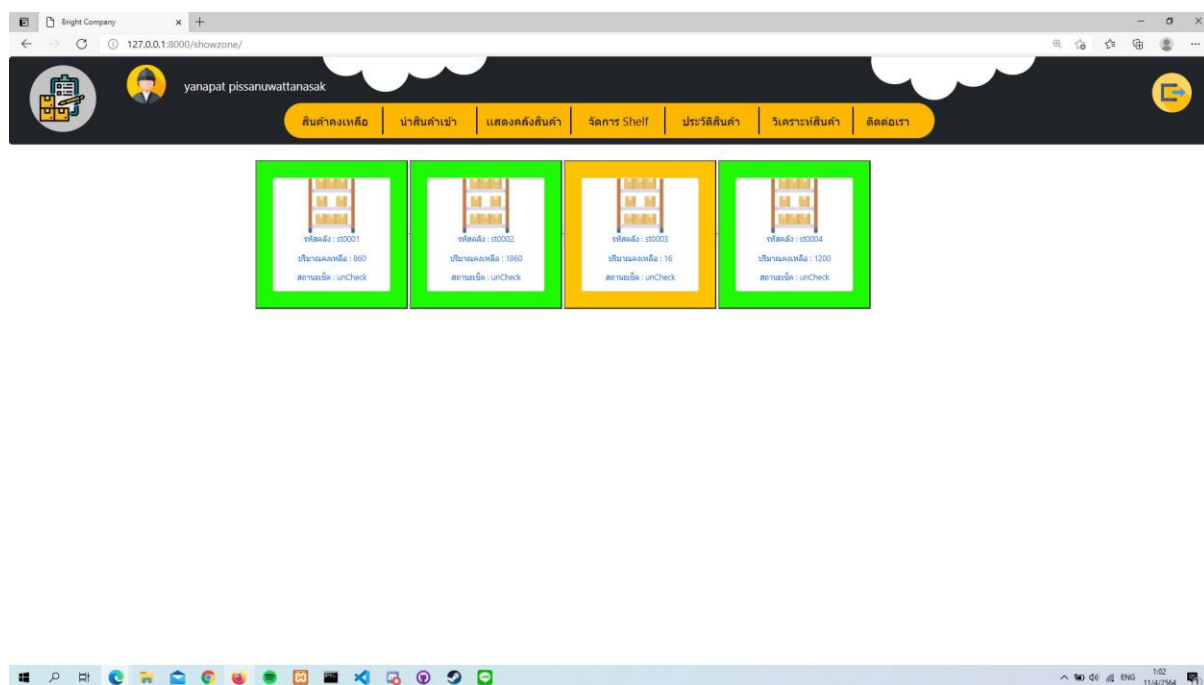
Bright Company

127.0.0.1:8000/showzone/

yanapat pissanuwattanasak

สินค้าคงเหลือ | นำสินค้าเข้า | แสดงคลังสินค้า | จัดการ Shelf | ประวัติสินค้า | วิเคราะห์สินค้า | ติดต่อเรา

รหัสคลัง : st0001
ปริมาณคงเหลือ : 860
สถานะเช็ค : unCheck

รหัสคลัง : st0002
ปริมาณคงเหลือ : 1860
สถานะเช็ค : unCheck

รหัสคลัง : st0003
ปริมาณคงเหลือ : 16
สถานะเช็ค : unCheck

รหัสคลัง : st0004
ปริมาณคงเหลือ : 1200
สถานะเช็ค : unCheck

ENG 1:02 11/4/2564